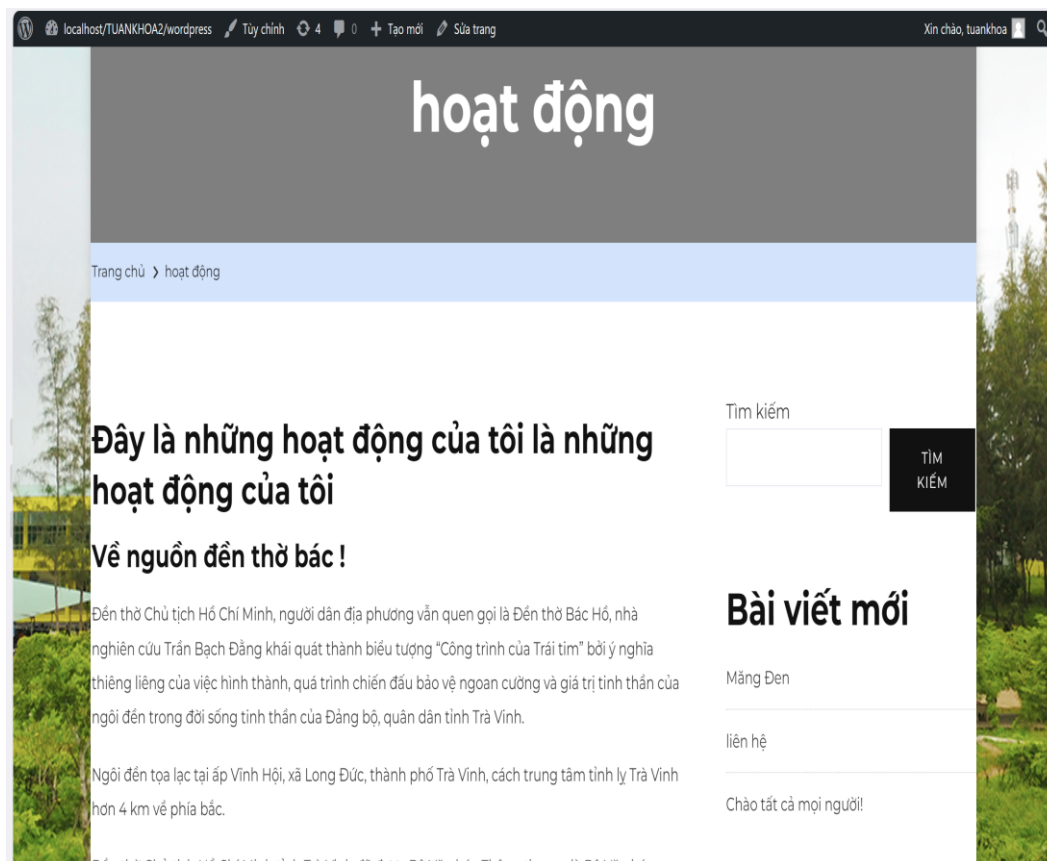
localhost/TUANKHOA2/wordpress Tùy chỉnh 4 0 Tạo mới Sửa trang Xin chào, tuankhoa

hoạt động

Trang chủ › hoạt động

Đây là những hoạt động của tôi là những hoạt động của tôi

Về nguồn đền thờ bác !

Đền thờ Chủ tịch Hồ Chí Minh, người dân địa phương vẫn quen gọi là Đền thờ Bác Hồ, nhà nghiên cứu Trần Bạch Đằng khái quát thành biểu tượng "Công trình của Trái tim" bởi ý nghĩa thiêng liêng của việc hình thành, quá trình chiến đấu bảo vệ ngoan cường và giá trị tinh thần của ngôi đền trong đời sống tinh thần của Đảng bộ, quân dân tỉnh Trà Vinh.

Ngôi đền tọa lạc tại ấp Vĩnh Hội, xã Long Đức, thành phố Trà Vinh, cách trung tâm tỉnh lỵ Trà Vinh hơn 4 km về phía bắc.

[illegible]

Tìm kiếm

TÌM KIẾM

Bài viết mới

Măng Đen

liên hệ

Chào tất cả mọi người!